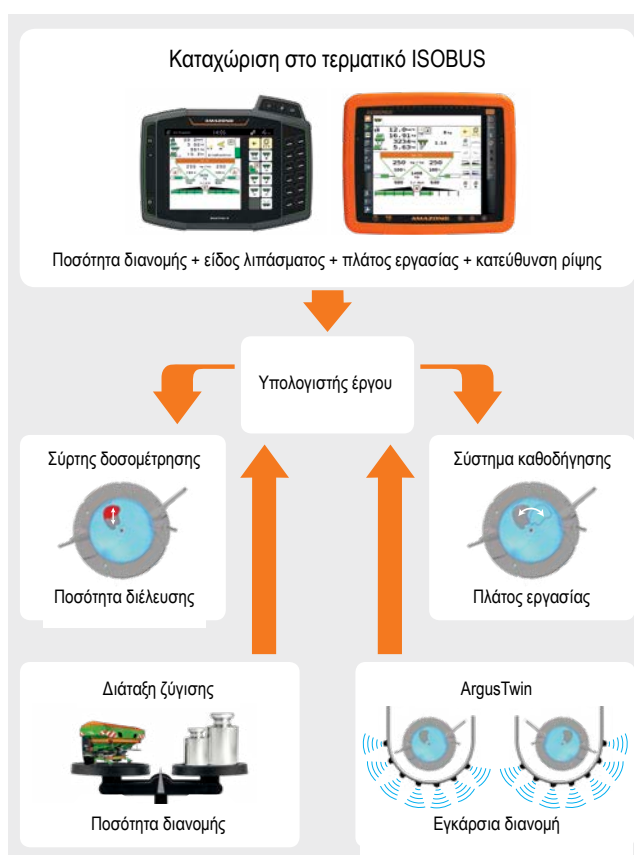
Καταχώριση στο τερματικό ISOBUS

Ποσότητα διανομής + είδος λιπάσματος + πλάτος εργασίας + κατεύθυνση ρίψης

Υπολογιστής έργου

Σύρτης δοσομέτρησης

Ποσότητα διέλευσης

Σύστημα καθοδήγησης

Πλάτος εργασίας

Διάταξη ζύγισης

Ποσότητα διανομής

ArgusTwin

Εγκάρσια διανομή